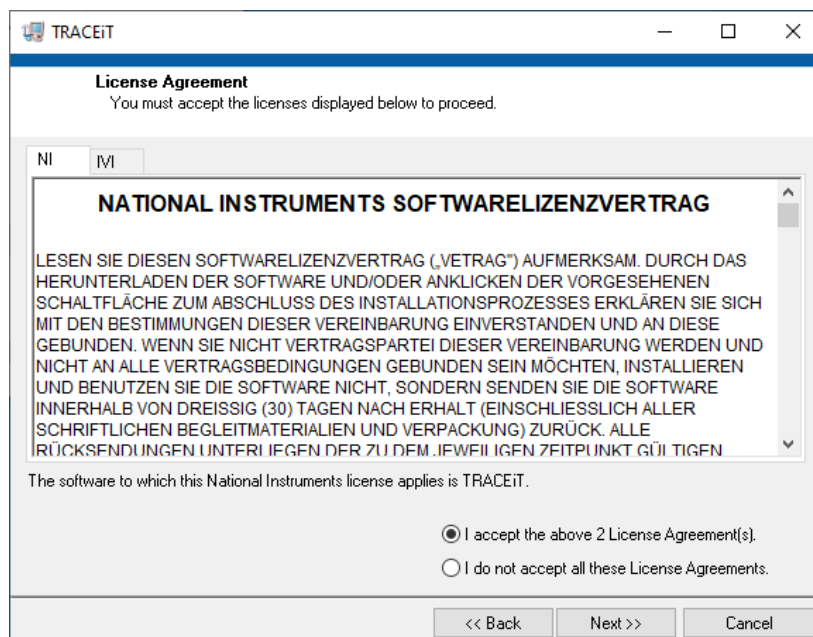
TRACEiT

License Agreement
You must accept the licenses displayed below to proceed.

NI | IVI

NATIONAL INSTRUMENTS SOFTWARELIZENZVERTRAG

LESEN SIE DIESEN SOFTWARELIZENZVERTRAG („VETRAG") AUFMERKSAM. DURCH DAS HERUNTERLADEN DER SOFTWARE UND/ODER ANKLICKEN DER VORGESEHENEN SCHALTFLÄCHE ZUM ABSCHLUSS DES INSTALLATIONSPROZESSES ERKLÄREN SIE SICH MIT DEN BESTIMMUNGEN DIESER VEREINBARUNG EINVERSTANDEN UND AN DIESE GEBUNDEN. WENN SIE NICHT VERTRAGSPARTEI DIESER VEREINBARUNG WERDEN UND NICHT AN ALLE VERTRAGSBEDINGUNGEN GEBUNDEN SEIN MÖCHTEN, INSTALLIEREN UND BENUTZEN SIE DIE SOFTWARE NICHT, SONDERN SENDEN SIE DIE SOFTWARE INNERHALB VON DREISSIG (30) TAGEN NACH ERHALT (EINSCHLIESSLICH ALLER SCHRIFTLICHEN BEGLEITMATERIALIEN UND VERPACKUNG) ZURÜCK. ALLE RÜCKSENDUNGEN UNTERLIEGEN DER ZU DEM JEWEILIGEN ZEITPUNKT GÜLTIGEN

The software to which this National Instruments license applies is TRACEiT.

I accept the above 2 License Agreement(s).
I do not accept all these License Agreements.

<< Back | Next >> | Cancel